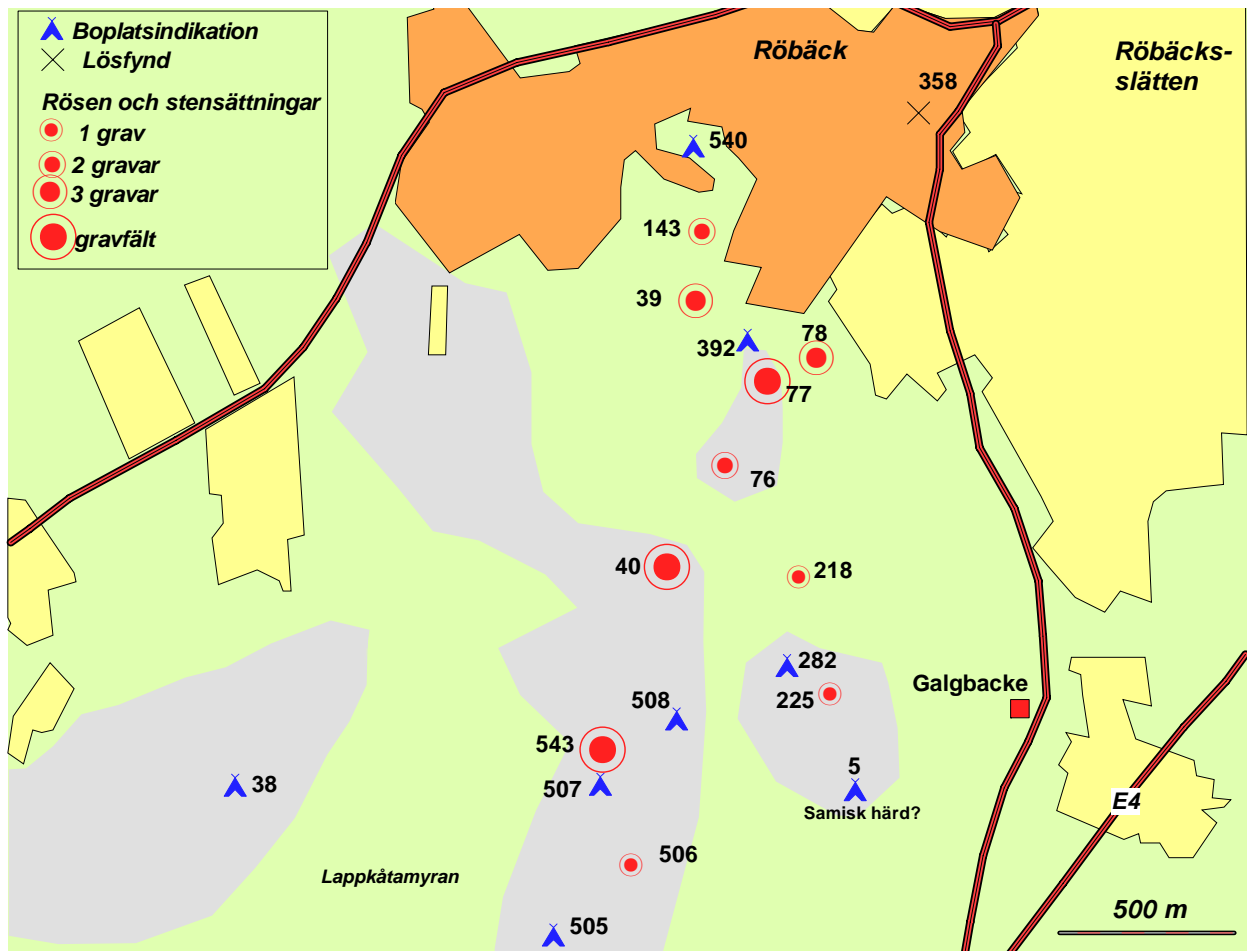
Boplatsindikation
Lösfynd
Rösen och stensättningar
1 grav
2 gravar
3 gravar
gravfält

Röbäck

Röbäcks-slätten

358
540
143
39
392
78
77
76
40
218
282
225
Galgbacke
508
543
507
5
Samisk härd?
38
E4
506
Lappkåtamyran
505
500 m